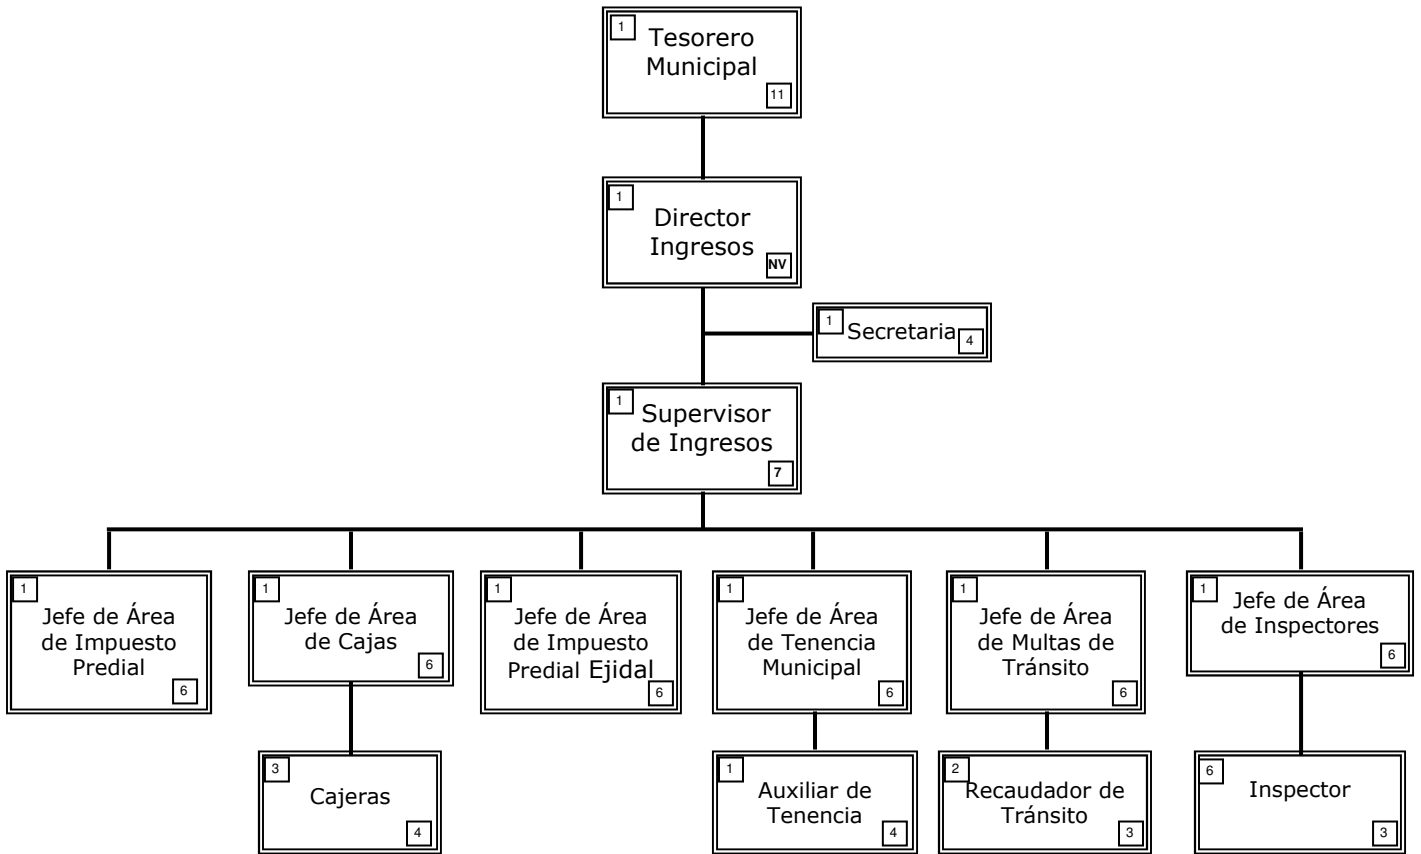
1
Tesorero Municipal
11

1
Director Ingresos
NV

1
Secretaria
4

1
Supervisor de Ingresos
7

1
Jefe de Área de Impuesto Predial
6

1
Jefe de Área de Cajas
6

3
Cajeras
4

1
Jefe de Área de Impuesto Predial Ejidal
6

1
Jefe de Área de Tenencia Municipal
6

1
Auxiliar de Tenencia
4

1
Jefe de Área de Multas de Tránsito
6

2
Recaudador de Tránsito
3

1
Jefe de Área de Inspectores
6

6
Inspector
3